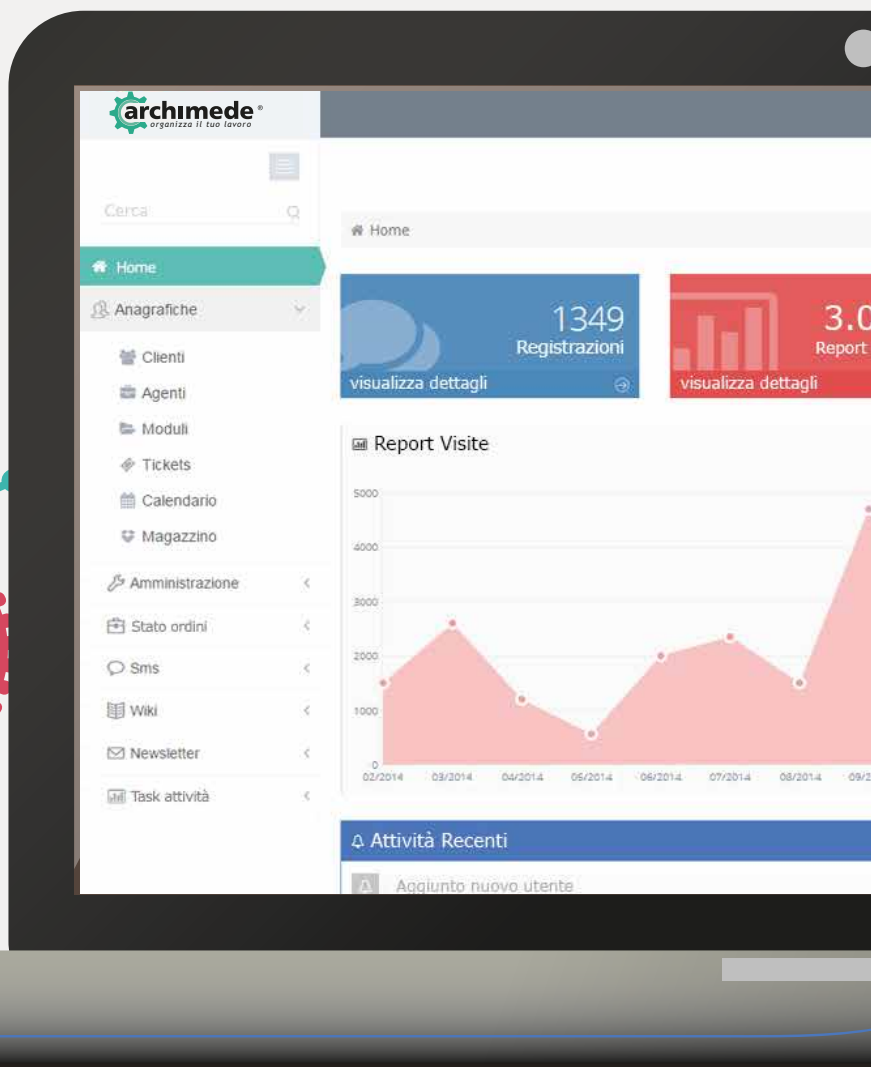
archimede®
organizza il tuo lavoro

Cerca

Home

Anagrafiche

Clienti

Agenti

Moduli

Tickets

Calendario

Magazzino

Amministrazione

Stato ordini

Sms

Wiki

Newsletter

Task attività

Home

1349
Registrazioni
visualizza dettagli

3.0
Report
visualizza dettagli

Report Visite

5000
4000
3000
2000
1000
0

02/2014 03/2014 04/2014 05/2014 06/2014 07/2014 08/2014 09/2

Attività Recenti

Aggiunto nuovo utente